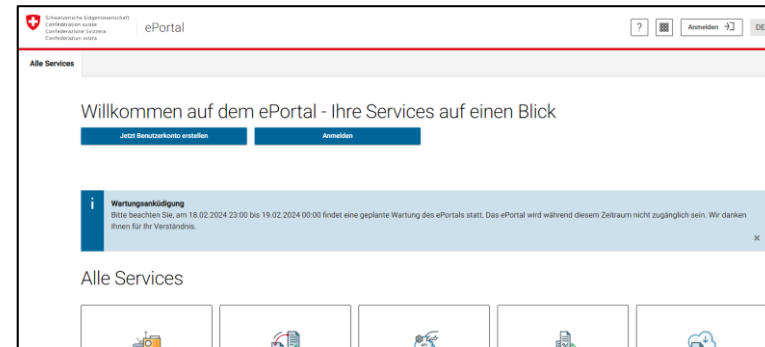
Schweizerische Eidgenossenschaft
Confédération suisse
Confederazione Svizzera
Confederaziun svizra

ePortal

?

Anmelden

DE

Alle Services

Willkommen auf dem ePortal - Ihre Services auf einen Blick

Jetzt Benutzerkonto erstellen

Anmelden

i

Wartungsankündigung

Bitte beachten Sie, am 18.02.2024 23:00 bis 19.02.2024 00:00 findet eine geplante Wartung des ePortals statt. Das ePortal wird während diesem Zeitraum nicht zugänglich sein. Wir danken Ihnen für Ihr Verständnis.

×

Alle Services